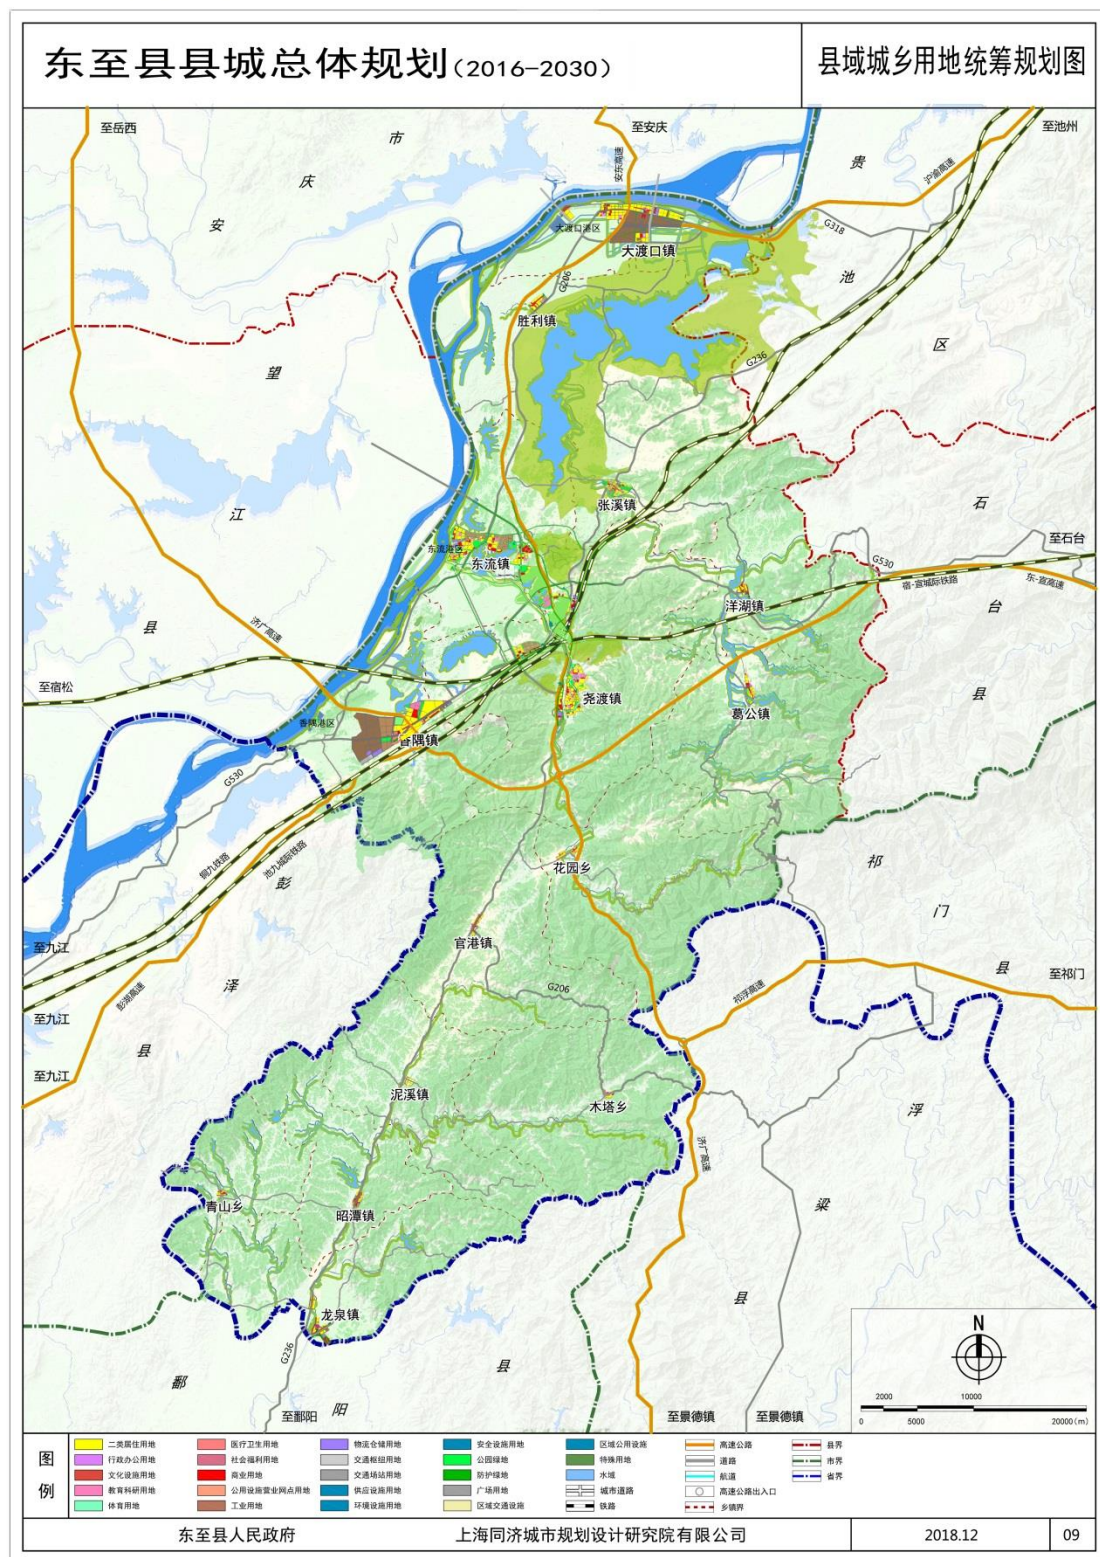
东至县县城总体规划（2016−2030）

县域城乡用地统筹规划图

至岳西
至安庆
至池州
市
庆
安
贵
池
区
望
江
县
石
台
县
祁
门
县
彭
泽
县
浮
梁
县
鄱
阳
县

安东高速
沪渝高速
G318
大渡口港区
大渡口镇
G206
胜利镇
G236
张溪镇
东流港区
东流镇
济广高速
洋湖镇
G530
至石台
宿-宣城际铁路
东-宣高速
至宿松
尧渡镇
葛公镇
香隅港区
香隅镇
G530
铜九铁路
池九城际铁路
花园乡
官港镇
至九江
至九江
至九江
彭湖高速
G206
祁浮高速
至祁门
泥溪镇
木塔乡
济广高速
青山乡
昭潭镇
龙泉镇
G236
至鄱阳
至景德镇
至景德镇

N
2000 10000
0 5000 20000（m）

图例
二类居住用地
行政办公用地
文化设施用地
教育科研用地
体育用地
医疗卫生用地
社会福利用地
商业用地
公用设施营业网点用地
工业用地
物流仓储用地
交通枢纽用地
交通场站用地
供应设施用地
环境设施用地
安全设施用地
公园绿地
防护绿地
广场用地
区域交通设施
区域公用设施
特殊用地
水域
城市道路
铁路
高速公路
道路
航道
高速公路出入口
乡镇界
县界
市界
省界

东至县人民政府
上海同济城市规划设计研究院有限公司
2018.12
09